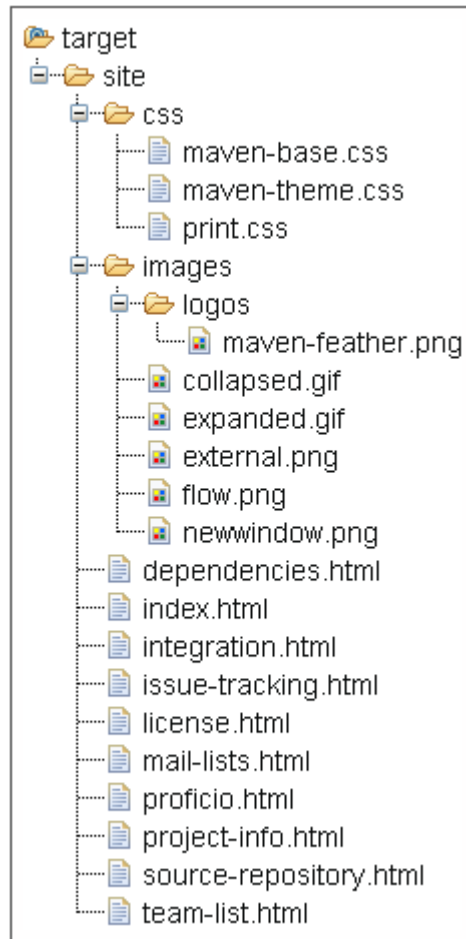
target
site
css
maven-base.css
maven-theme.css
print.css
images
logos
maven-feather.png
collapsed.gif
expanded.gif
external.png
flow.png
newwindow.png
dependencies.html
index.html
integration.html
issue-tracking.html
license.html
mail-lists.html
proficio.html
project-info.html
source-repository.html
team-list.html